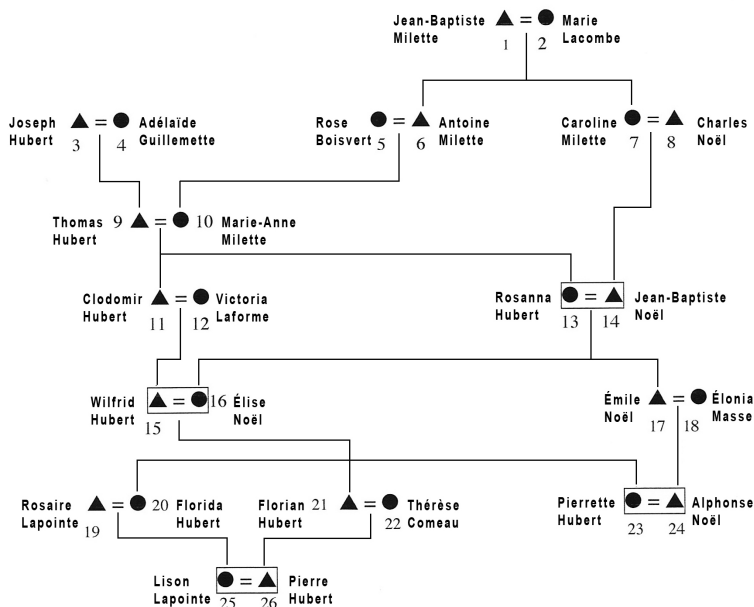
Jean-Baptiste Milette 1 = 2 Marie Lacombe

Joseph Hubert 3 = 4 Adélaïde Guillemette

Rose Boisvert 5 = 6 Antoine Milette

Caroline Milette 7 = 8 Charles Noël

Thomas Hubert 9 = 10 Marie-Anne Milette

Clodomir Hubert 11 = 12 Victoria Laforme

Rosanna Hubert 13 = 14 Jean-Baptiste Noël

Wilfrid Hubert 15 = 16 Élise Noël

Émile Noël 17 = 18 Élonia Masse

Rosaire Lapointe 19 = 20 Florida Hubert

Florian Hubert 21 = 22 Thérèse Comeau

Pierrette Hubert 23 = 24 Alphonse Noël

Lison Lapointe 25 = 26 Pierre Hubert